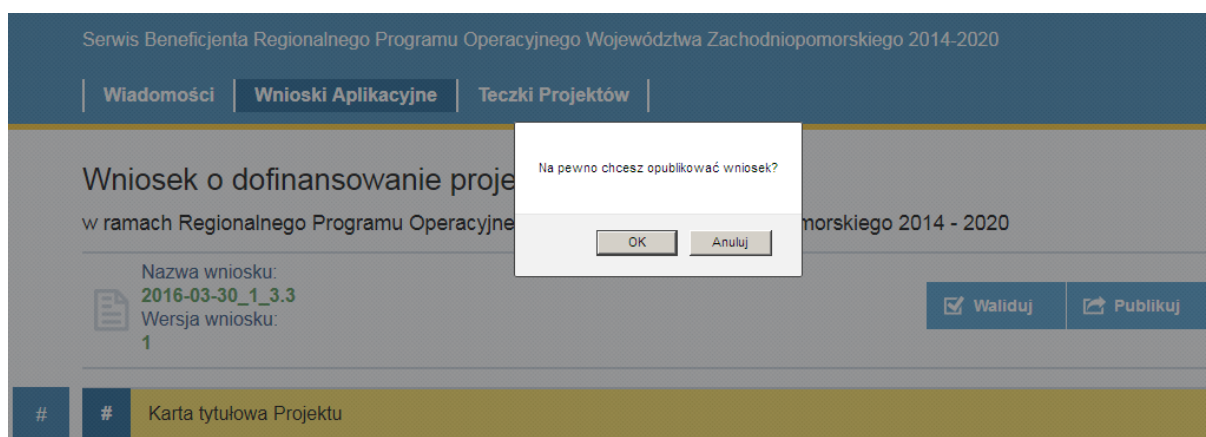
Serwis Beneficjenta Regionalnego Programu Operacyjnego Województwa Zachodniopomorskiego 2014-2020

Wiadomości | Wnioski Aplikacyjne | Teczki Projektów

Wniosek o dofinansowanie proje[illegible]

w ramach Regionalnego Programu Operacyjne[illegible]morskiego 2014 - 2020

Na pewno chcesz opublikować wniosek?

OK Anuluj

Nazwa wniosku:
2016-03-30_1_3.3
Wersja wniosku:
1

Waliduj Publikuj

# # Karta tytułowa Projektu